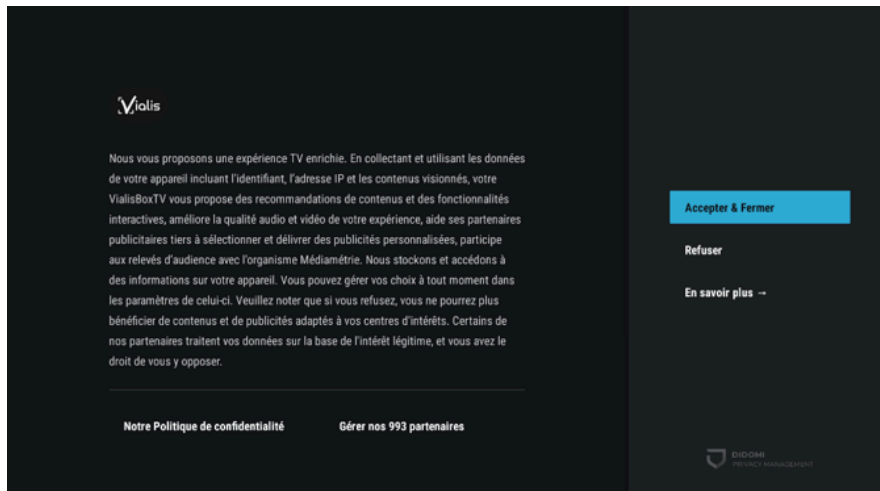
Vialis

Nous vous proposons une expérience TV enrichie. En collectant et utilisant les données de votre appareil incluant l'identifiant, l'adresse IP et les contenus visionnés, votre VialisBoxTV vous propose des recommandations de contenus et des fonctionnalités interactives, améliore la qualité audio et vidéo de votre expérience, aide ses partenaires publicitaires tiers à sélectionner et délivrer des publicités personnalisées, participe aux relevés d'audience avec l'organisme Médiamétrie. Nous stockons et accédons à des informations sur votre appareil. Vous pouvez gérer vos choix à tout moment dans les paramètres de celui-ci. Veuillez noter que si vous refusez, vous ne pourrez plus bénéficier de contenus et de publicités adaptés à vos centres d'intérêts. Certains de nos partenaires traitent vos données sur la base de l'intérêt légitime, et vous avez le droit de vous y opposer.

Notre Politique de confidentialité

Gérer nos 993 partenaires

Accepter & Fermer

Refuser

En savoir plus →

DIDOMI
PRIVACY MANAGEMENT